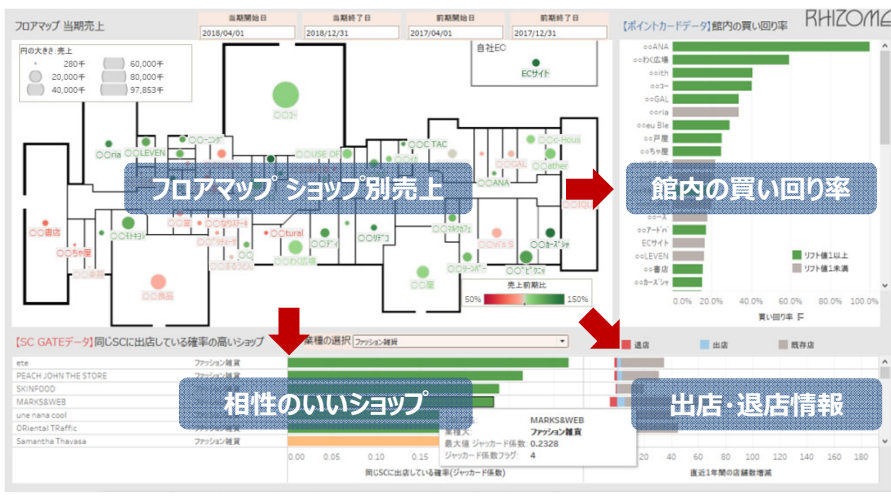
フロアマップ 当期売上

当期開始日 2018/04/01
当期終了日 2018/12/31
前期開始日 2017/04/01
前期終了日 2017/12/31

【ポイントカードデータ】館内の買い回り率

RHIZOME

円の大きさ: 売上
280千
20,000千
40,000千
60,000千
80,000千
97,853千

自社EC
ECサイト

○○ロン
○○ria
○○LEVEN
○○USE OI
○○C TAC
○○Hous
○○ather
○○GAL
○○ANA
○○書店
○○ちゃ屋
○○tural
○○ビ
○○ゼ
○○屋
○○カーズ
○○飯店

フロアマップ ショップ別売上

館内の買い回り率

売上前期比
50%
150%

○○ANA
○○わく広場
○○ith
○○ヨー
○○GAL
○○ria
○○eu Ble
○○戸屋
○○ちゃ屋
○○ール
○○アード
ECサイト
○○LEVEN
○○書店
○○カーズ

リフト値1以上
リフト値1未満

0.0% 20.0% 40.0% 60.0% 80.0% 100.0%
買い回り率

【SC GATEデータ】同じSCに出店している確率の高いショップ

業種の選択 ファッション雑貨

退店
出店
既存店

ete
PEACH JOHN THE STORE
SKINFOOD
MARKS&WEB
une nana cool
ORiental TRaffic
Samantha Thavasa

ファッション雑貨
ファッション雑貨
ファッション雑貨

相性のいいショップ

出店・退店情報

MARKS&WEB
業種大 ファッション雑貨
最大値 ジャッカード係数: 0.2328
ジャッカード係数フラグ: 4

0.00 0.05 0.10 0.15
同じSCに出店している確率(ジャッカード係数)

20 40 60 80 100 120 140 160 180
直近1年間の店舗数増減